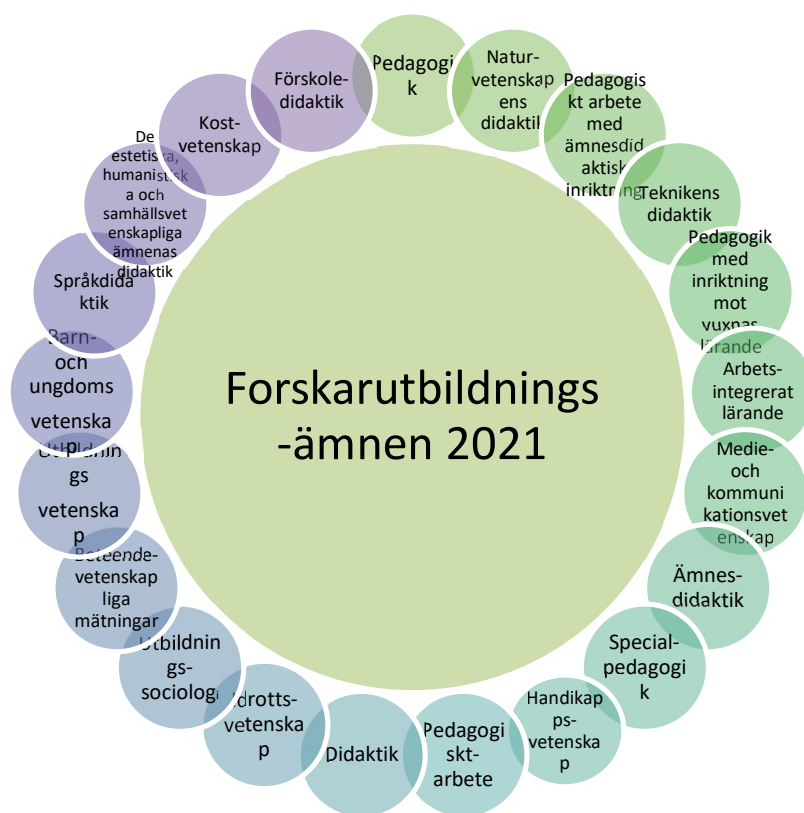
Forskarutbildnings -ämnen 2021

Pedagogik

Naturvetenskapens didaktik

Pedagogiskt arbete med ämnesdidaktisk inriktning

Teknikens didaktik

Pedagogik med inriktning mot vuxnas lärande

Arbetsintegrerat lärande

Medie- och kommunikationsvetenskap

Ämnesdidaktik

Specialpedagogik

Handikappsvetenskap

Pedagogiskt arbete

Didaktik

Idrottsvetenskap

Utbildningssociologi

Beteendevetenskapliga mätningar

Utbildningsvetenskap

Barn- och ungdomsvetenskap

Språkdidaktik

De estetiska, humanistiska och samhällsvetenskapliga ämnenas didaktik

Kostvetenskap

Förskoledidaktik